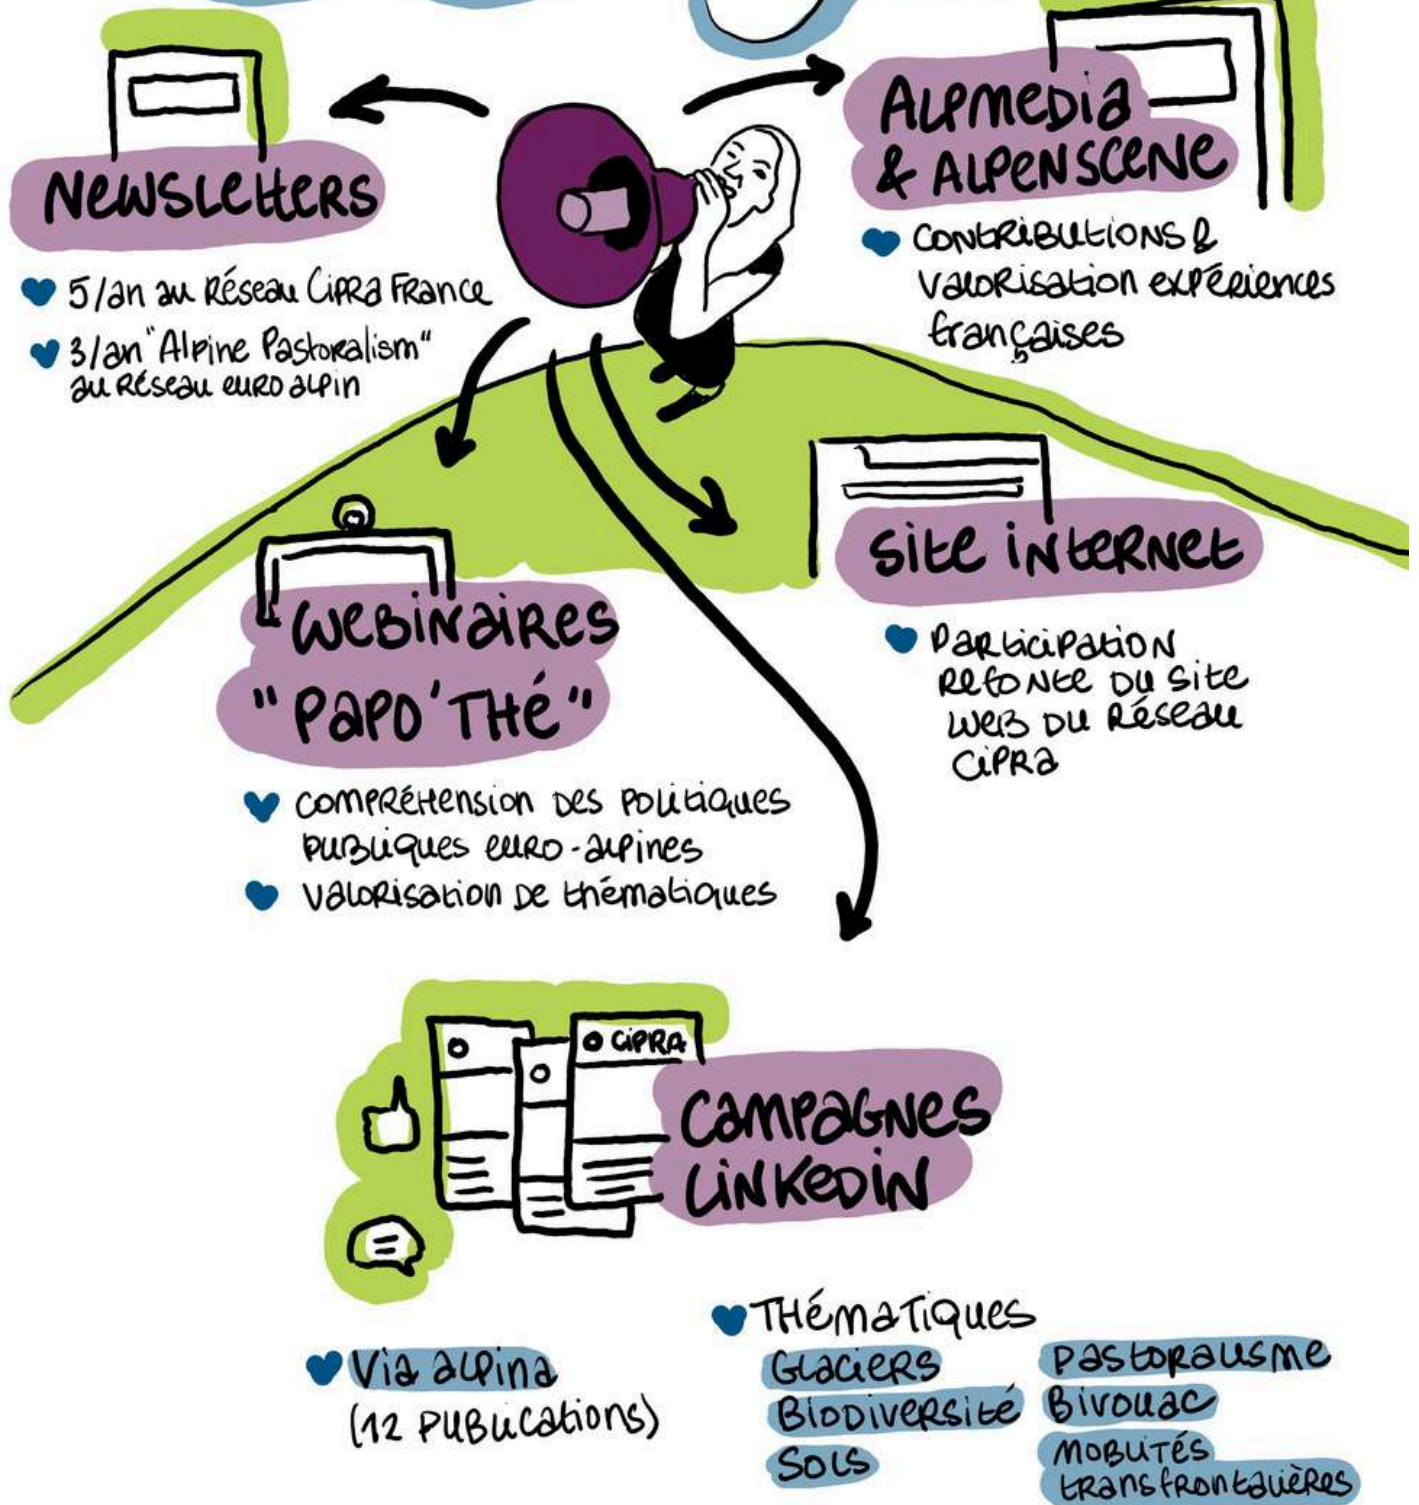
NewsLetters

5/an au Réseau Cipra France

3/an "Alpine Pastoralism" au Réseau euro alpin

Alpmedia & Alpenscene

Contributions & valorisation expériences françaises

Site internet

Participation refonte du site web du Réseau Cipra

Webinaires "Papo'Thé"

compréhension des politiques publiques euro-alpines

valorisation de thématiques

CIPRA

Campagnes LinkedIn

Via alpina (12 publications)

Thématiques

Glaciers

Biodiversité

Sols

Pastoralisme

Bivouac

Mobilités transfrontalières